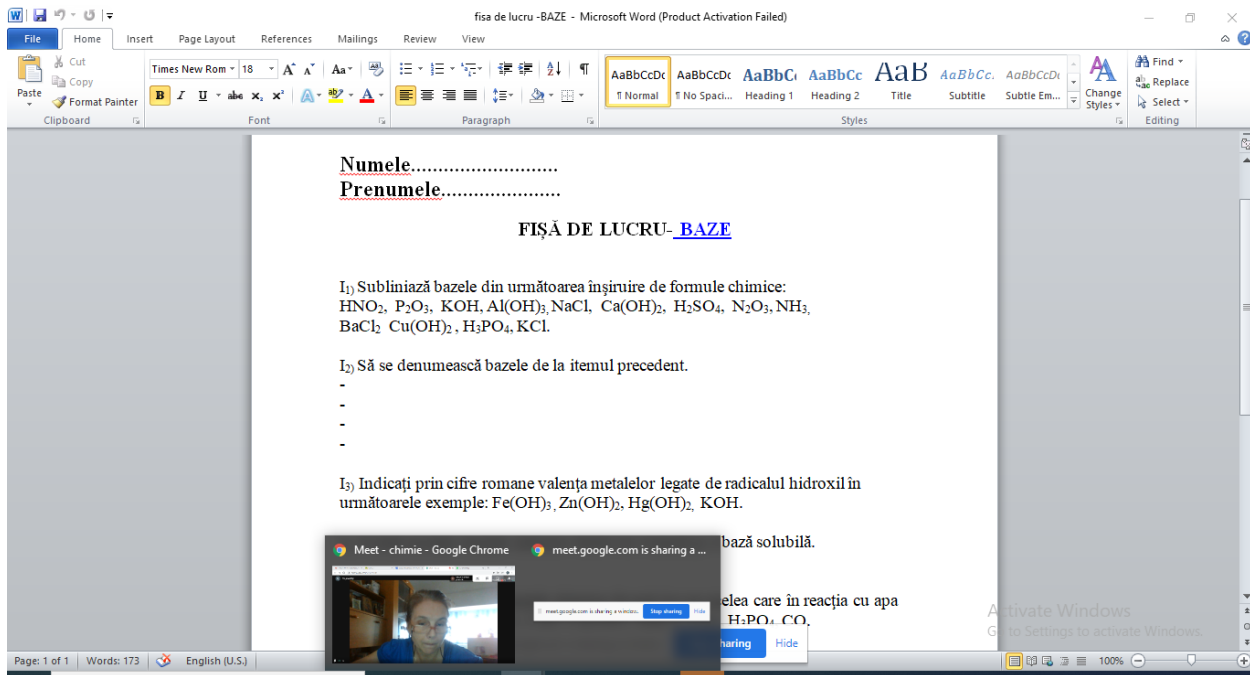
fisa de lucru -BAZE - Microsoft Word (Product Activation Failed)

File Home Insert Page Layout References Mailings Review View

Paste Cut Copy Format Painter Clipboard
Times New Rom 18 Font
Paragraph
AaBbCcDc ¶ Normal AaBbCcDc ¶ No Spaci... AaBbC Heading 1 AaBbCc Heading 2 AaB Title AaBbCc. Subtitle AaBbCcDc Subtle Em... Change Styles Styles
Find Replace Select Editing

Numele.........................
Prenumele.....................

FIȘĂ DE LUCRU- BAZE

I1) Subliniază bazele din următoarea înșiruire de formule chimice:
$HNO_2$, $P_2O_3$, KOH, $Al(OH)_3$, NaCl, $Ca(OH)_2$, $H_2SO_4$, $N_2O_3$, $NH_3$, $BaCl_2$ $Cu(OH)_2$, $H_3PO_4$, KCl.

I2) Să se denumească bazele de la itemul precedent.
-
-
-
-

I3) Indicați prin cifre romane valența metalelor legate de radicalul hidroxil în următoarele exemple: $Fe(OH)_3$, $Zn(OH)_2$, $Hg(OH)_2$, KOH.

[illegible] bază solubilă.

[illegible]elea care în reacția cu apa
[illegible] $H_3PO_4$ CO

Meet - chimie - Google Chrome
meet.google.com is sharing a ...
meet.google.com is sharing a window. Stop sharing Hide
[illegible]haring Hide

Activate Windows
Go to Settings to activate Windows.

Page: 1 of 1 Words: 173 English (U.S.) 100%